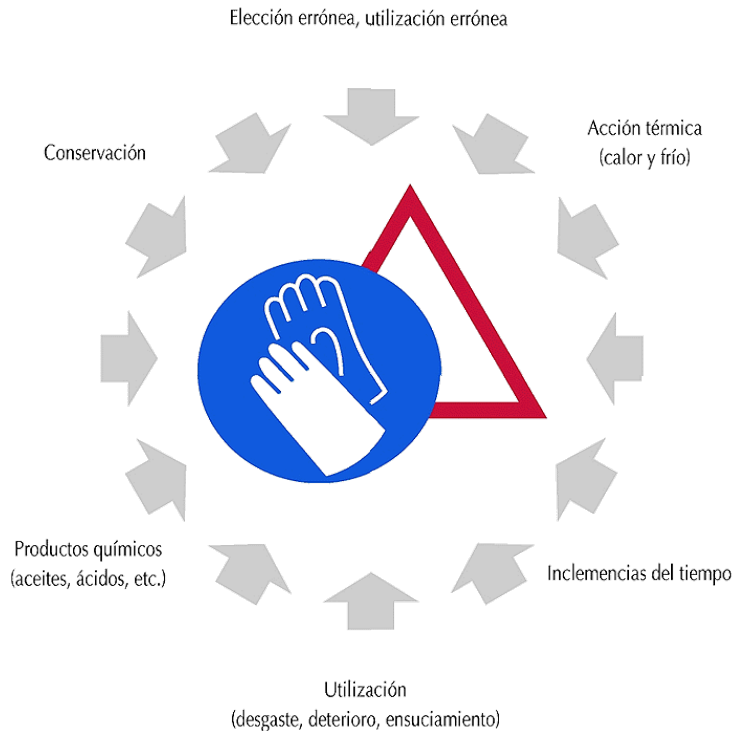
Elección errónea, utilización errónea

Conservación

Acción térmica
(calor y frío)

Productos químicos
(aceites, ácidos, etc.)

Inclemencias del tiempo

Utilización
(desgaste, deterioro, ensuciamiento)